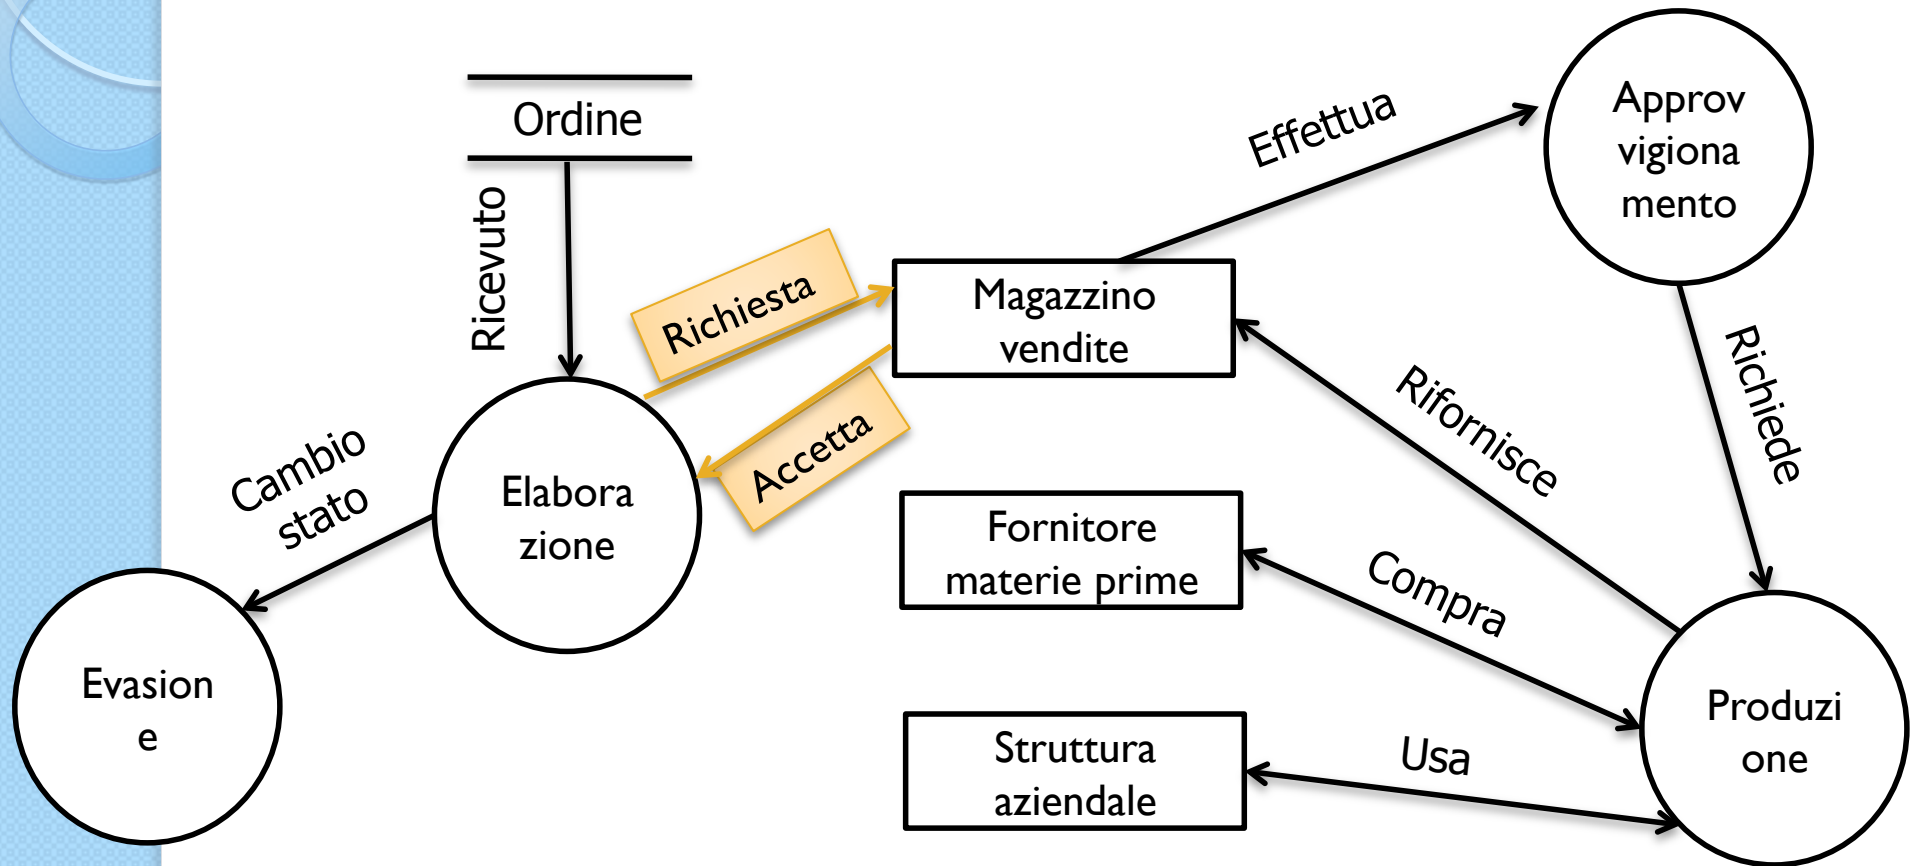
Ordine

Ricevuto

Richiesta

Accetta

Magazzino vendite

Effettua

Approv vigiona mento

Richiede

Rifornisce

Cambio stato

Elabora zione

Evasion e

Fornitore materie prime

Compra

Struttura aziendale

Usa

Produzi one